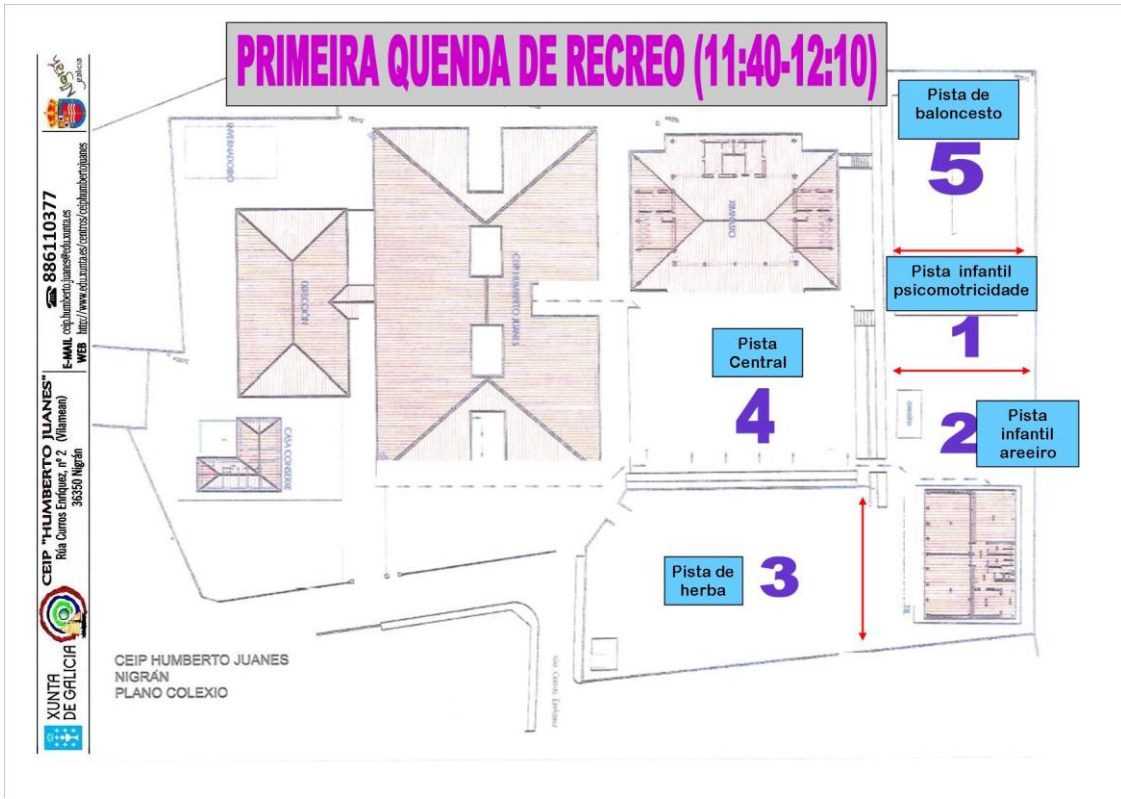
PRIMEIRA QUENDA DE RECREO (11:40-12:10)

XUNTA DE GALICIA

CEIP "HUMBERTO JUANES"
Rúa Curros Enríquez, nº 2 (Vilamean)
36350 Nigrán

886110377
E-MAIL ceip.humberto.juanes@edu.xunta.es
WEB http://www.edu.xunta.es/centros/ceiphumbertojuanes

Nigrán

Pista de baloncesto
5

Pista infantil psicomotricidade
1

Pista Central
4

Pista infantil areeiro
2

Pista de herba
3

GIMNASIO

DIRECCIÓN

CEIP HUMBERTO JUANES

COMEDOR

CASA CONSERXE

Rúa Curros Enríquez

CEIP HUMBERTO JUANES
NIGRÁN
PLANO COLEXIO